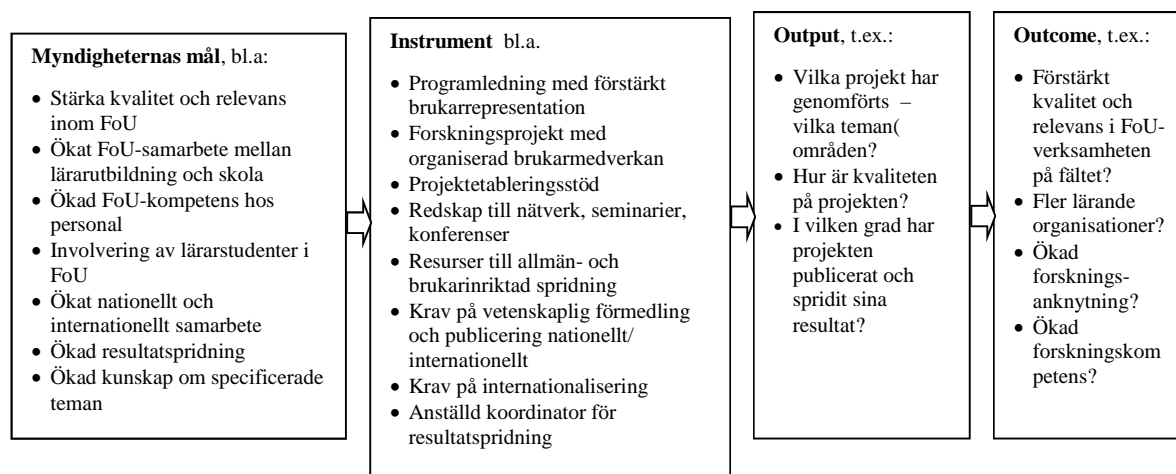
**Myndigheternas mål**, bl.a:

- Stärka kvalitet och relevans inom FoU
- Ökat FoU-samarbete mellan lärarutbildning och skola
- Ökad FoU-kompetens hos personal
- Involvering av lärarstudenter i FoU
- Ökat nationellt och internationellt samarbete
- Ökad resultatspridning
- Ökad kunskap om specificerade teman

**Instrument** bl.a.

- Programledning med förstärkt brukarrepresentation
- Forskningsprojekt med organiserad brukarmedverkan
- Projektetableringsstöd
- Redskap till nätverk, seminarier, konferenser
- Resurser till allmän- och brukarinriktad spridning
- Krav på vetenskaplig förmedling och publicering nationellt/ internationellt
- Krav på internationalisering
- Anställd koordinator för resultatspridning

**Output**, t.ex.:

- Vilka projekt har genomförts – vilka teman( områden?
- Hur är kvaliteten på projekten?
- I vilken grad har projekten publicerat och spridit sina resultat?

**Outcome**, t.ex.:

- Förstärkt kvalitet och relevans i FoU-verksamheten på fältet?
- Fler lärande organisationer?
- Ökad forsknings-anknytning?
- Ökad forskningskompetens?